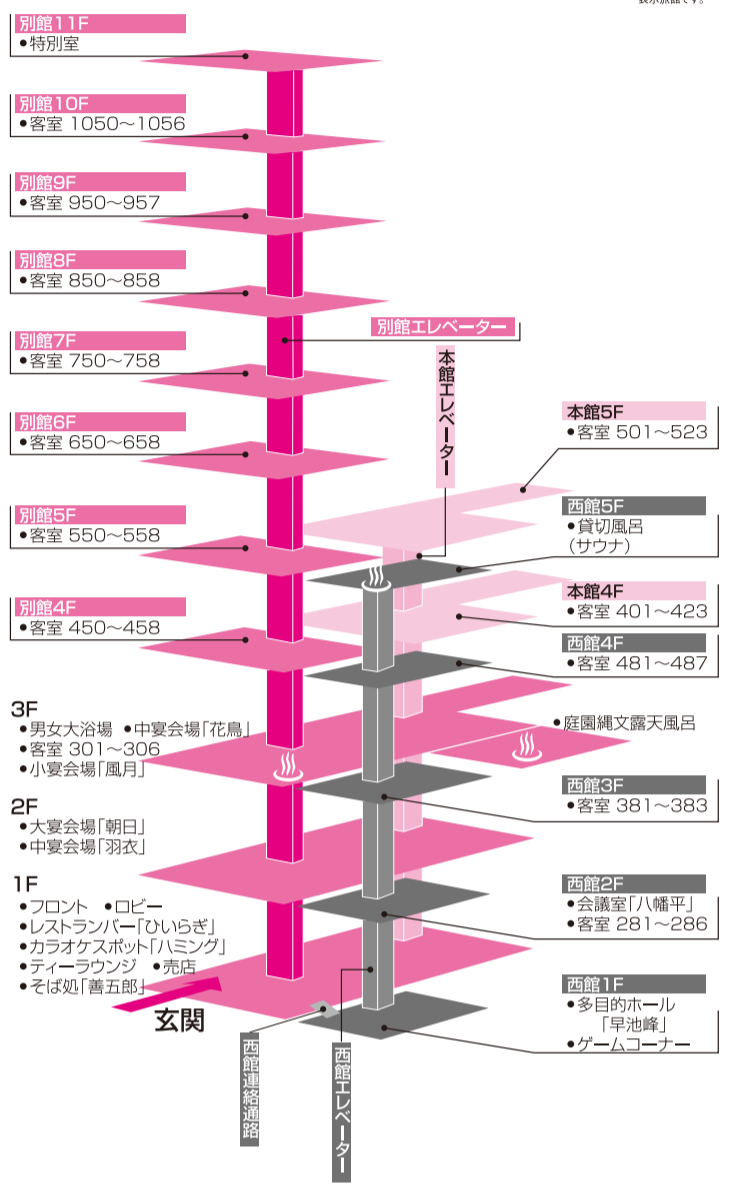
別館11F
●特別室

別館10F
●客室 1050～1056

別館9F
●客室 950～957

別館8F
●客室 850～858

別館7F
●客室 750～758

別館6F
●客室 650～658

別館5F
●客室 550～558

別館4F
●客室 450～458

3F
●男女大浴場 ●中宴会場「花鳥」
●客室 301～306
●小宴会場「風月」

2F
●大宴会場「朝日」
●中宴会場「羽衣」

1F
●フロント ●ロビー
●レストランバー「ひいらぎ」
●カラオケスポット「ハミング」
●ティーラウンジ ●売店
●そば処「善五郎」

玄関

別館エレベーター

本館エレベーター

本館5F
●客室 501～523

西館5F
●貸切風呂
（サウナ）

本館4F
●客室 401～423

西館4F
●客室 481～487

●庭園縄文露天風呂

西館3F
●客室 381～383

西館2F
●会議室「八幡平」
●客室 281～286

西館1F
●多目的ホール
「早池峰」
●ゲームコーナー

西館連絡通路

西館エレベーター